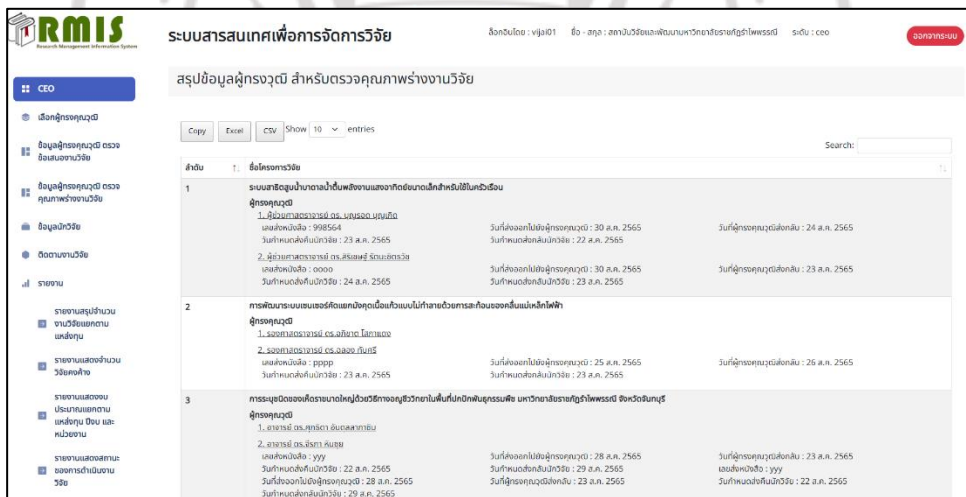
RMIS
Research Management Information System

ระบบสารสนเทศเพื่อการจัดการวิจัย

ล็อคอินโดย : vijai01 ชื่อ - สกุล : สถาบันวิจัยและพัฒนามหาวิทยาลัยราชภัฏรำไพพรรณี ระดับ : ceo

ออกจากระบบ

CEO

เลือกผู้ทรงคุณวุฒิ

ข้อมูลผู้ทรงคุณวุฒิ ตรวจข้อเสนองานวิจัย

ข้อมูลผู้ทรงคุณวุฒิ ตรวจคุณภาพร่างงานวิจัย

ข้อมูลนักวิจัย

ติดตามงานวิจัย

รายงาน

รายงานสรุปจำนวนงานวิจัยแยกตามแหล่งทุน

รายงานแสดงจำนวนวิจัยคงค้าง

รายงานแสดงงบประมาณแยกตามแหล่งทุน ปีงบ และหน่วยงาน

รายงานแสดงสถานะของการดำเนินงานวิจัย

สรุปข้อมูลผู้ทรงวุฒิ สำหรับตรวจคุณภาพร่างงานวิจัย

Copy Excel CSV Show 10 entries

Search:

| ลำดับ | ชื่อโครงการวิจัย |
|---|---|
| 1 | ระบบสาธิตสูบน้ำบาดาลน้ำตื้นพลังงานแสงอาทิตย์ขนาดเล็กสำหรับใช้ในครัวเรือน<br>ผู้ทรงคุณวุฒิ<br>1. ผู้ช่วยศาสตราจารย์ ดร. บุญรอด บุญเกิด<br>เลขส่งหนังสือ : 998564 วันที่ส่งออกไปยังผู้ทรงคุณวุฒิ : 30 ส.ค. 2565 วันที่ผู้ทรงคุณวุฒิส่งกลับ : 24 ส.ค. 2565<br>วันกำหนดส่งคืนนักวิจัย : 23 ส.ค. 2565 วันกำหนดส่งกลับนักวิจัย : 22 ส.ค. 2565<br>2. ผู้ช่วยศาสตราจารย์ ดร.สิรเชษฐ์ รัตนะสัตรวัย<br>เลขส่งหนังสือ : oooo วันที่ส่งออกไปยังผู้ทรงคุณวุฒิ : 30 ส.ค. 2565 วันที่ผู้ทรงคุณวุฒิส่งกลับ : 23 ส.ค. 2565<br>วันกำหนดส่งคืนนักวิจัย : 23 ส.ค. 2565 วันกำหนดส่งกลับนักวิจัย : 23 ส.ค. 2565 |
| 2 | การพัฒนาระบบเซนเซอร์คัดแยกมังคุดเนื้อแก้วแบบไม่ทำลายด้วยการสะท้อนของคลื่นแม่เหล็กไฟฟ้า<br>ผู้ทรงคุณวุฒิ<br>1. รองศาสตราจารย์ ดร.อภิชาต โสภาแดง<br>2. รองศาสตราจารย์ ดร.ฉลอง กันศรี<br>เลขส่งหนังสือ : pppp วันที่ส่งออกไปยังผู้ทรงคุณวุฒิ : 25 ส.ค. 2565 วันที่ผู้ทรงคุณวุฒิส่งกลับ : 26 ส.ค. 2565<br>วันกำหนดส่งคืนนักวิจัย : 23 ส.ค. 2565 วันกำหนดส่งกลับนักวิจัย : 23 ส.ค. 2565 |
| 3 | การอนุรักษ์ของเห็ดราขนาดใหญ่ด้วยวิธีทางจุลชีววิทยาในพื้นที่ปกปักพันธุกรรมพืช มหาวิทยาลัยราชภัฏรำไพพรรณี จังหวัดจันทบุรี<br>ผู้ทรงคุณวุฒิ<br>1. อาจารย์ ดร.ศุภธิดา อับดุลลากาซิม<br>2. อาจารย์ ดร.ธิรา คันชุม<br>เลขส่งหนังสือ : yyy วันที่ส่งออกไปยังผู้ทรงคุณวุฒิ : 28 ส.ค. 2565 วันที่ผู้ทรงคุณวุฒิส่งกลับ : 23 ส.ค. 2565<br>วันกำหนดส่งคืนนักวิจัย : 22 ส.ค. 2565 วันกำหนดส่งกลับนักวิจัย : 29 ส.ค. 2565 เลขส่งหนังสือ : yyy<br>วันที่ส่งออกไปยังผู้ทรงคุณวุฒิ : 28 ส.ค. 2565 วันที่ผู้ทรงคุณวุฒิส่งกลับ : 23 ส.ค. 2565 วันกำหนดส่งคืนนักวิจัย : 22 ส.ค. 2565<br>วันกำหนดส่งกลับนักวิจัย : 29 ส.ค. 2565 |